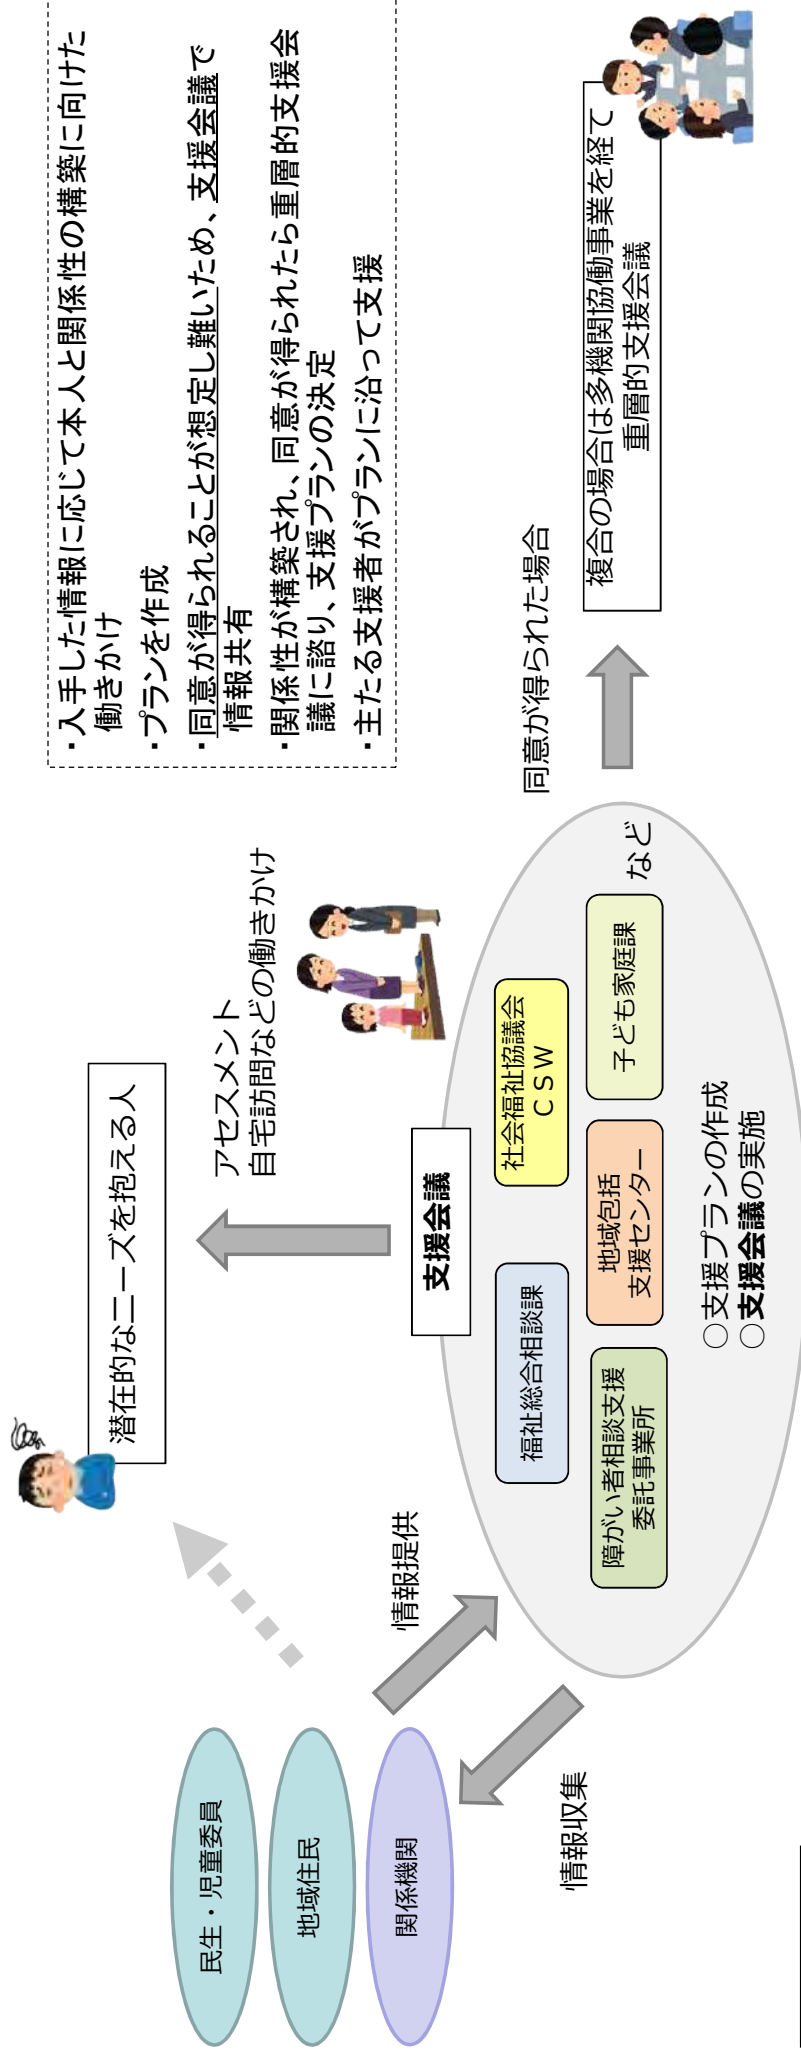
・入手した情報に応じて本人と関係性の構築に向けた働きかけ
・プランを作成
・同意が得られることが想定し難いため、支援会議で情報共有
・関係性が構築され、同意が得られたら重層的支援会議に諮り、支援プランの決定
・主たる支援者がプランに沿って支援

同意が得られた場合

複合の場合は多機関協働事業を経て重層的支援会議

潜在的なニーズを抱える人

アセスメント
自宅訪問などの働きかけ

支援会議

社会福祉協議会
CSW

子ども家庭課

福祉総合相談課

地域包括支援センター

障がい者相談支援委託事業所

など

○支援プランの作成
○支援会議の実施

情報提供

情報収集

民生・児童委員

地域住民

関係機関